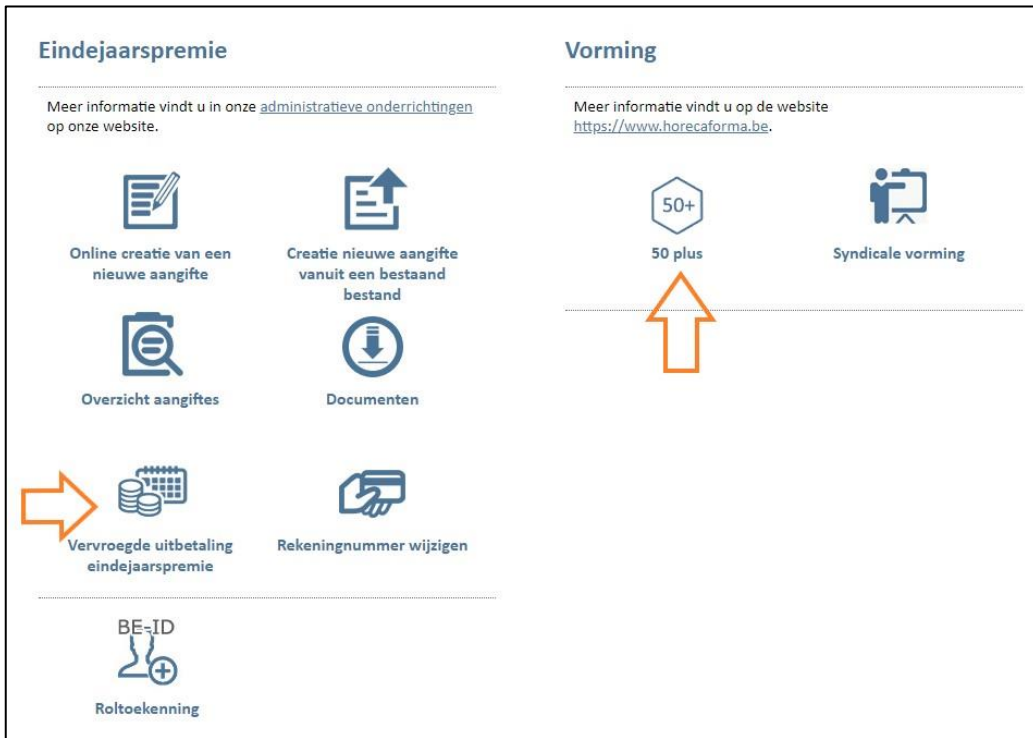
Eindejaarspremie

Meer informatie vindt u in onze administratieve onderrichtingen op onze website.

Online creatie van een nieuwe aangifte

Creatie nieuwe aangifte vanuit een bestaand bestand

Overzicht aangiftes

Documenten

Vervroegde uitbetaling eindejaarspremie

Rekeningnummer wijzigen

BE-ID

Roltoekenning

Vorming

Meer informatie vindt u op de website https://www.horecaforma.be.

50+

50 plus

Syndicale vorming